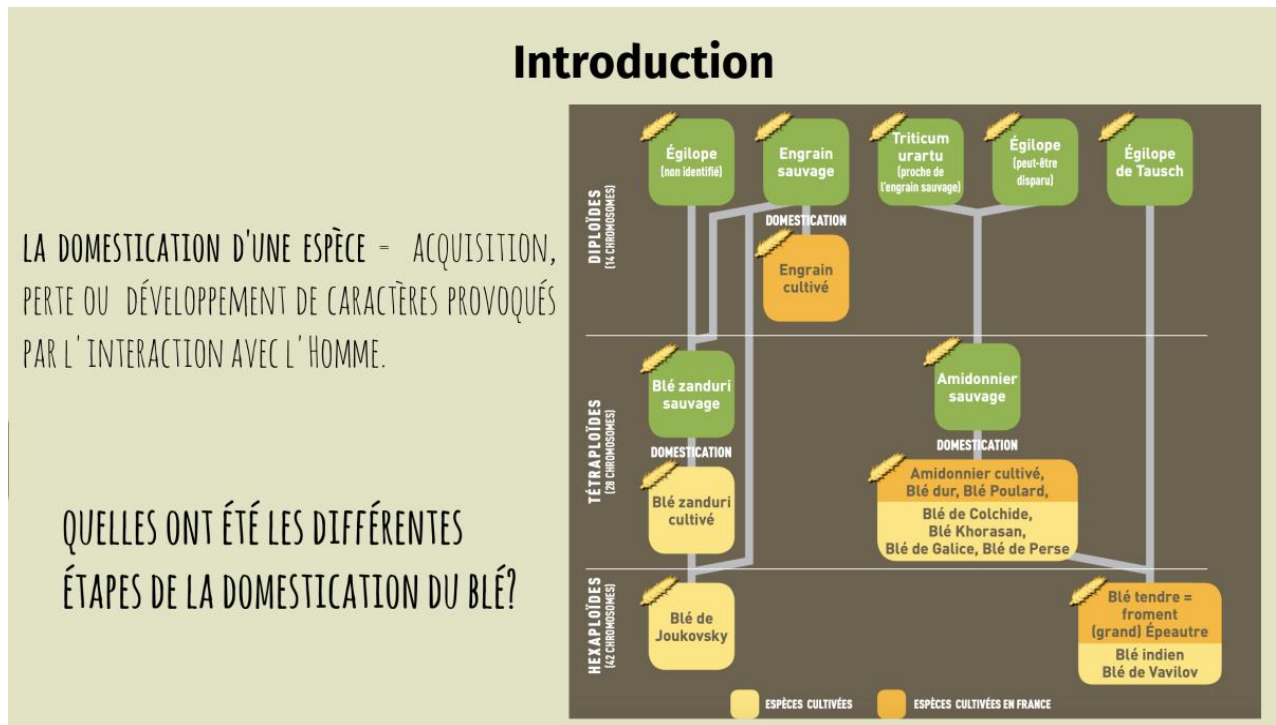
Introduction

LA DOMESTICATION D'UNE ESPÈCE = ACQUISITION, PERTE OU DÉVELOPPEMENT DE CARACTÈRES PROVOQUÉS PAR L'INTERACTION AVEC L'HOMME.

QUELLES ONT ÉTÉ LES DIFFÉRENTES ÉTAPES DE LA DOMESTICATION DU BLÉ?

DIPLOÏDES (14 CHROMOSOMES)

Égilope (non identifié)

Engrain sauvage

Triticum urartu (proche de l'engrain sauvage)

Égilope (peut-être disparu)

Égilope de Tausch

DOMESTICATION

Engrain cultivé

TÉTRAPLOÏDES (28 CHROMOSOMES)

Blé zanduri sauvage

DOMESTICATION

Blé zanduri cultivé

Amidonnier sauvage

DOMESTICATION

Amidonnier cultivé, Blé dur, Blé Poulard,

Blé de Colchide, Blé Khorasan, Blé de Galice, Blé de Perse

HEXAPLOÏDES (42 CHROMOSOMES)

Blé de Joukovsky

Blé tendre = froment (grand) Épeautre

Blé indien Blé de Vavilov

ESPÈCES CULTIVÉES

ESPÈCES CULTIVÉES EN FRANCE